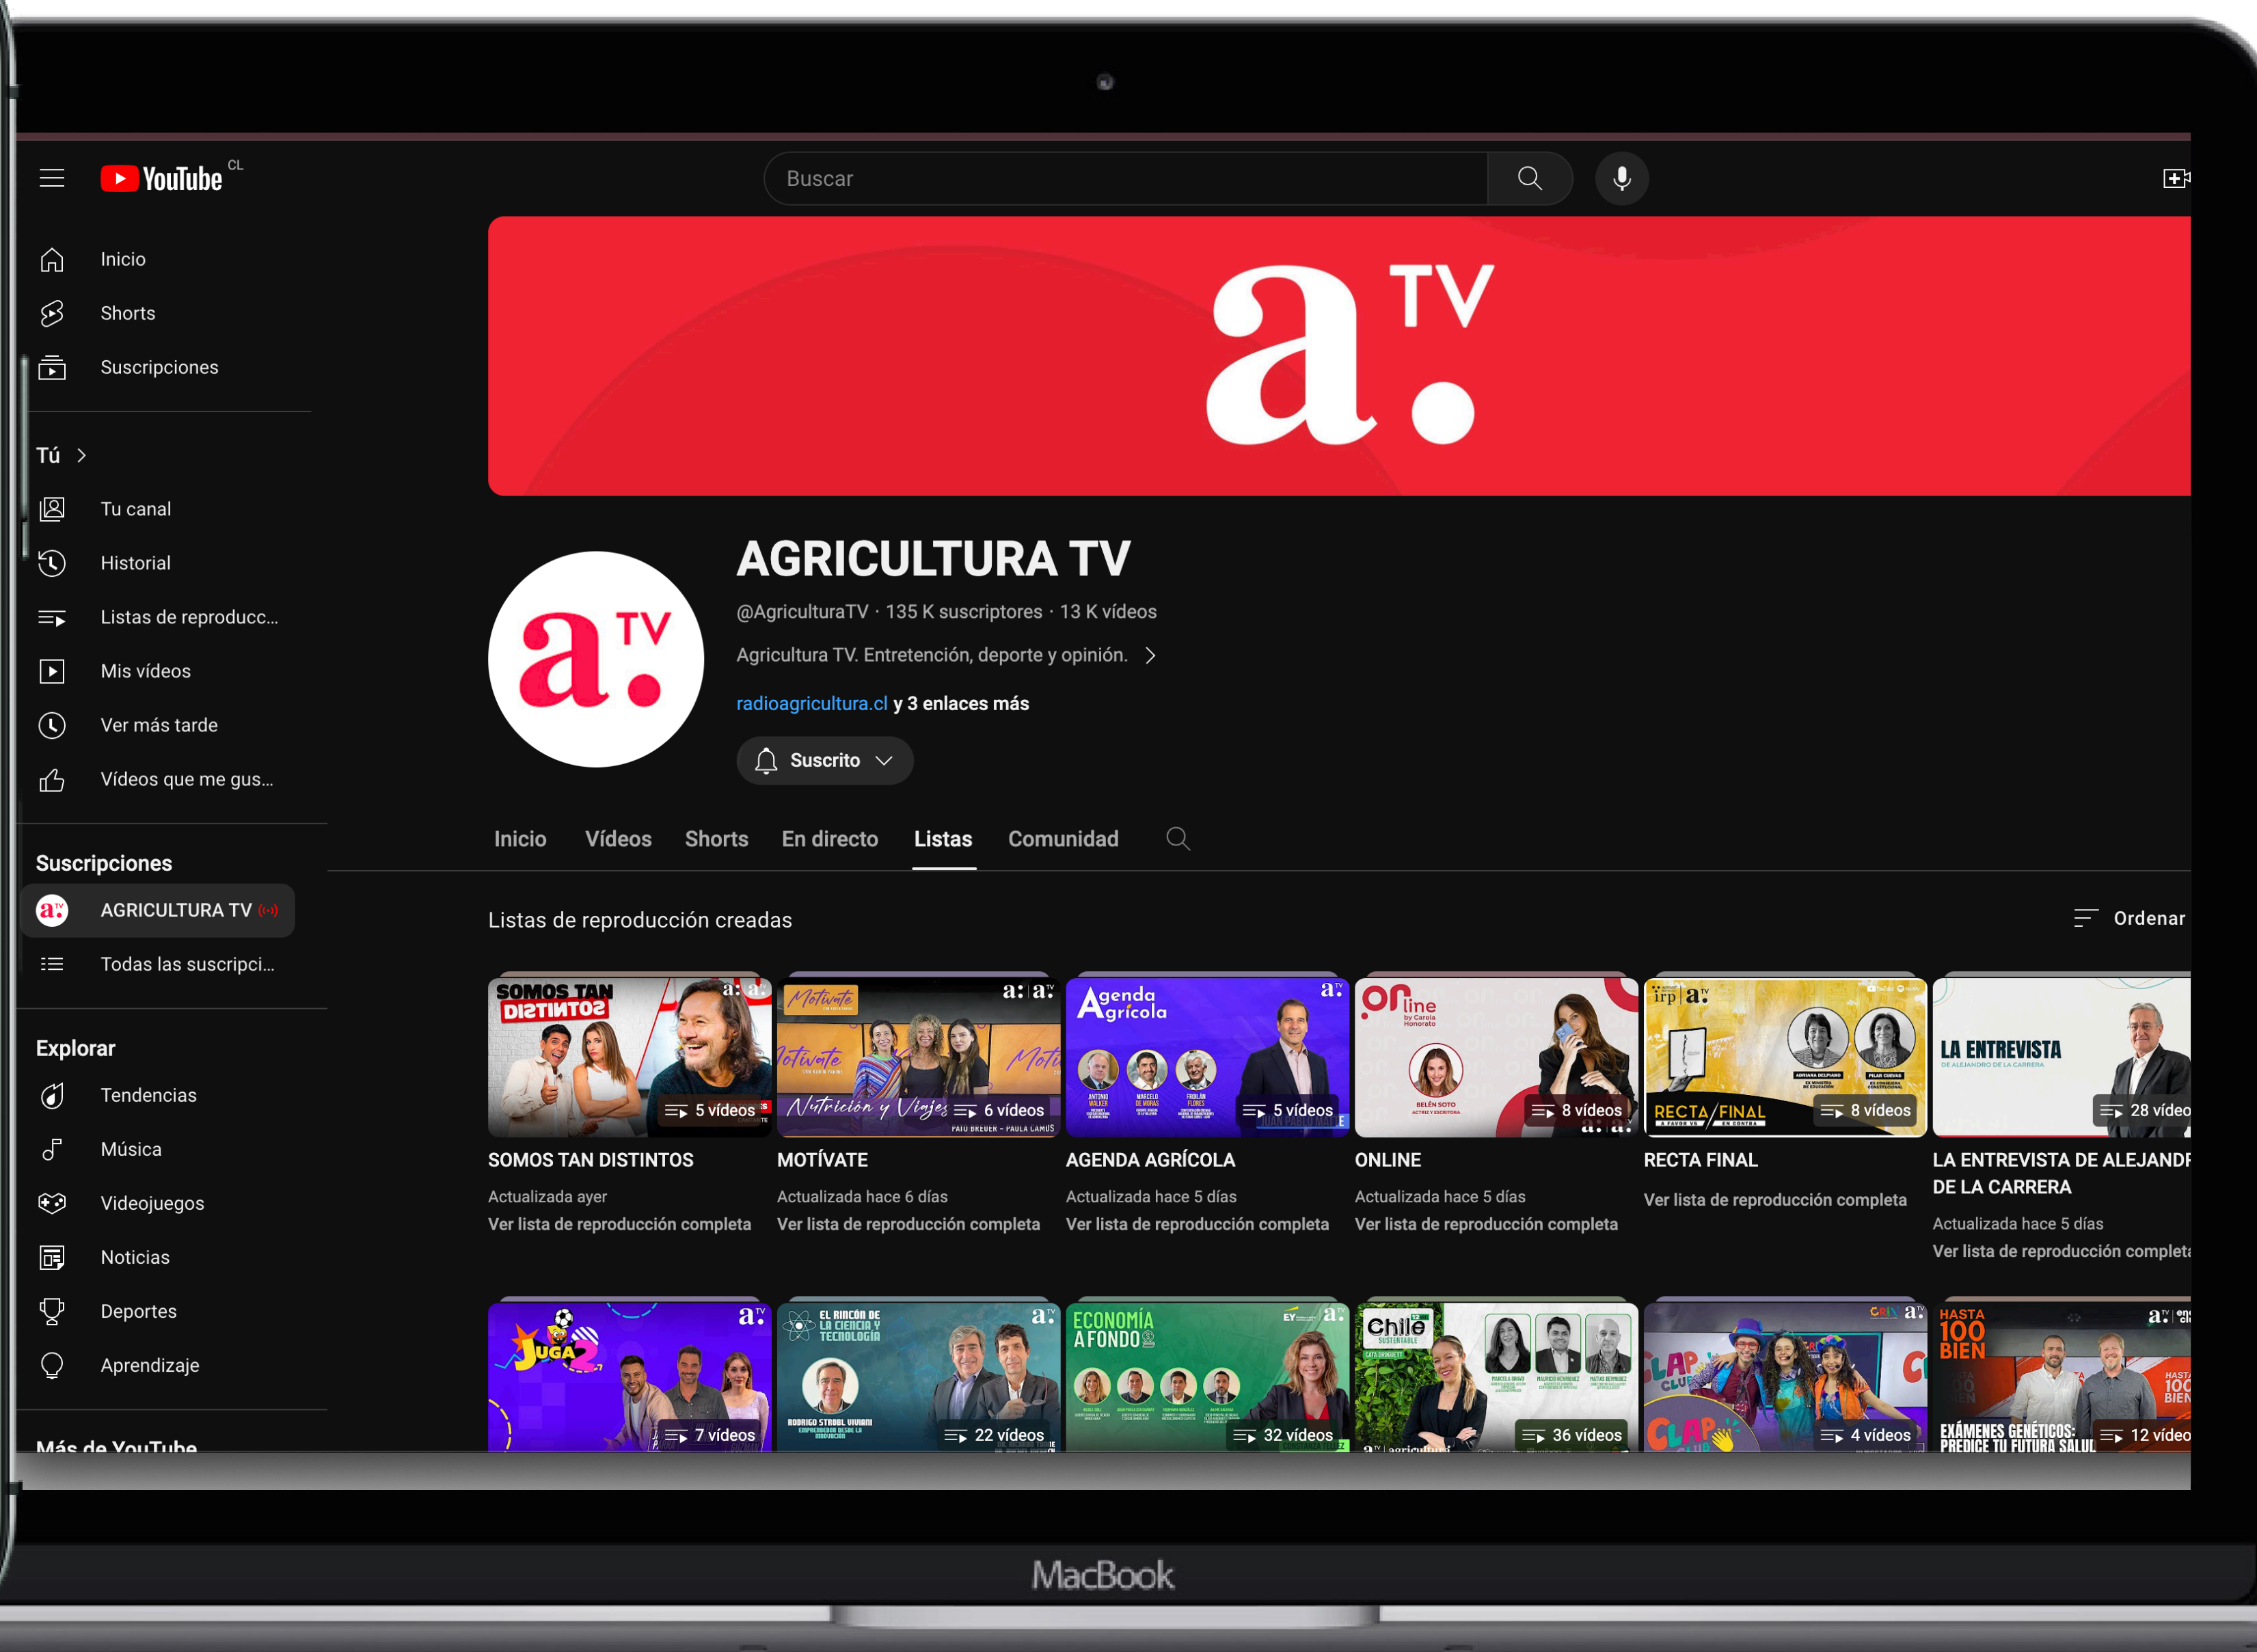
YouTube CL

Buscar

Inicio
Shorts
Suscripciones

Tú >
Tu canal
Historial
Listas de reproducc...
Mis vídeos
Ver más tarde
Vídeos que me gus...

Suscripciones
AGRICULTURA TV
Todas las suscripci...

Explorar
Tendencias
Música
Videojuegos
Noticias
Deportes
Aprendizaje

Más de YouTube

a. TV

AGRICULTURA TV
@AgriculturaTV · 135 K suscriptores · 13 K vídeos
Agricultura TV. Entretención, deporte y opinión. >
radioagricultura.cl y 3 enlaces más
Suscrito

Inicio Vídeos Shorts En directo Listas Comunidad

Listas de reproducción creadas
Ordenar

SOMOS TAN DISTINTOS
5 vídeos
SOMOS TAN DISTINTOS
Actualizada ayer
Ver lista de reproducción completa

Motívate
Nutrición y Viajes
6 vídeos
MOTÍVATE
Actualizada hace 6 días
Ver lista de reproducción completa

Agenda Agrícola
5 vídeos
AGENDA AGRÍCOLA
Actualizada hace 5 días
Ver lista de reproducción completa

On line by Carola Honorato
8 vídeos
ONLINE
Actualizada hace 5 días
Ver lista de reproducción completa

RECTA FINAL
8 vídeos
RECTA FINAL
Ver lista de reproducción completa

LA ENTREVISTA DE ALEJANDRO DE LA CARRERA
28 vídeo
LA ENTREVISTA DE ALEJANDR DE LA CARRERA
Actualizada hace 5 días
Ver lista de reproducción complet

JUGA2
7 vídeos

EL RINCÓN DE LA CIENCIA Y TECNOLOGÍA
22 vídeos

ECONOMÍA A FONDO
32 vídeos

Chile SUSTENTABLE
36 vídeos

CLAP CLUB
4 vídeos

HASTA 100 BIEN
EXÁMENES GENÉTICOS: PREDICE TU FUTURA SALUD
12 vídeo

MacBook